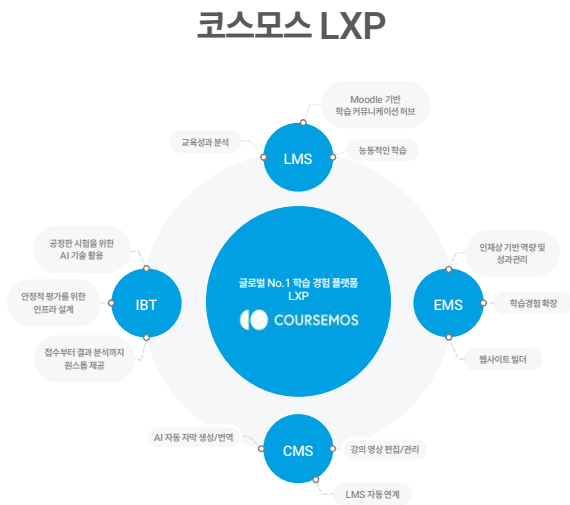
코스모스 LXP

글로벌 No.1 학습 경험 플랫폼
LXP
COURSEMOS

LMS
교육성과 분석
Moodle 기반
학습 커뮤니케이션 허브
능동적인 학습

IBT
공정한 시험을 위한
AI 기술 활용
안정적 평가를 위한
인프라 설계
접수부터 결과 분석까지
원스톱 제공

EMS
인재상 기반 역량 및
성과관리
학습경험 확장
웹사이트 빌더

CMS
AI 자동 자막 생성/번역
강의 영상 편집/관리
LMS 자동 연계